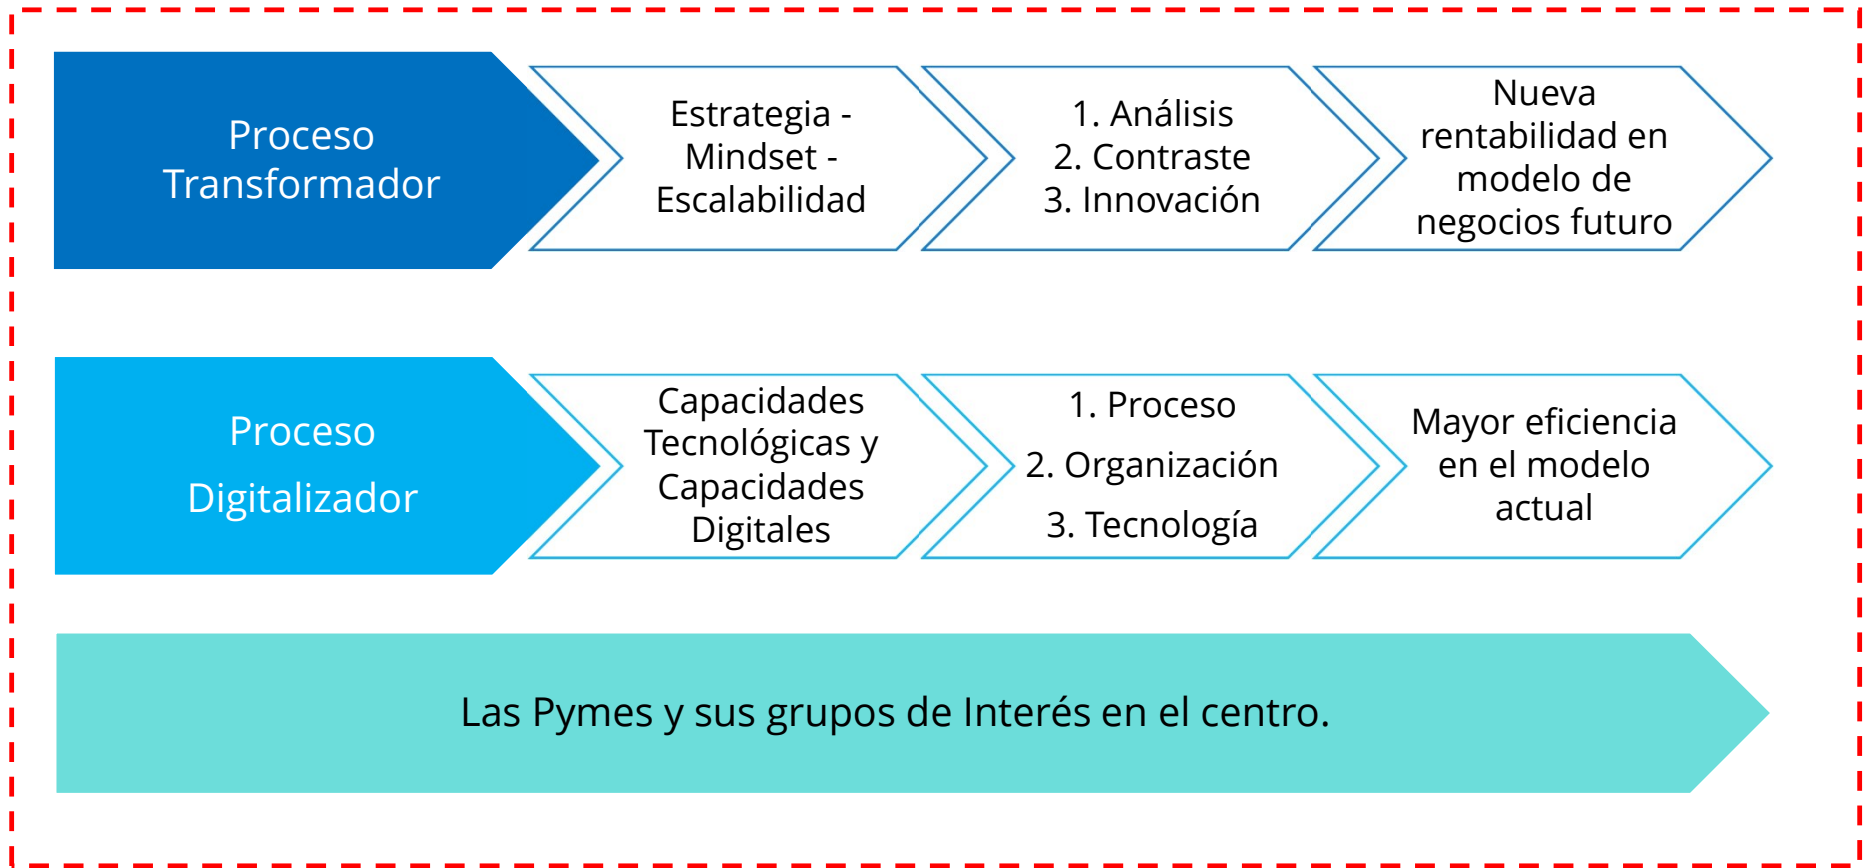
Proceso Transformador

Estrategia - Mindset - Escalabilidad

1. Análisis
2. Contraste
3. Innovación

Nueva rentabilidad en modelo de negocios futuro

Proceso Digitalizador

Capacidades Tecnológicas y Capacidades Digitales

1. Proceso
2. Organización
3. Tecnología

Mayor eficiencia en el modelo actual

Las Pymes y sus grupos de Interés en el centro.